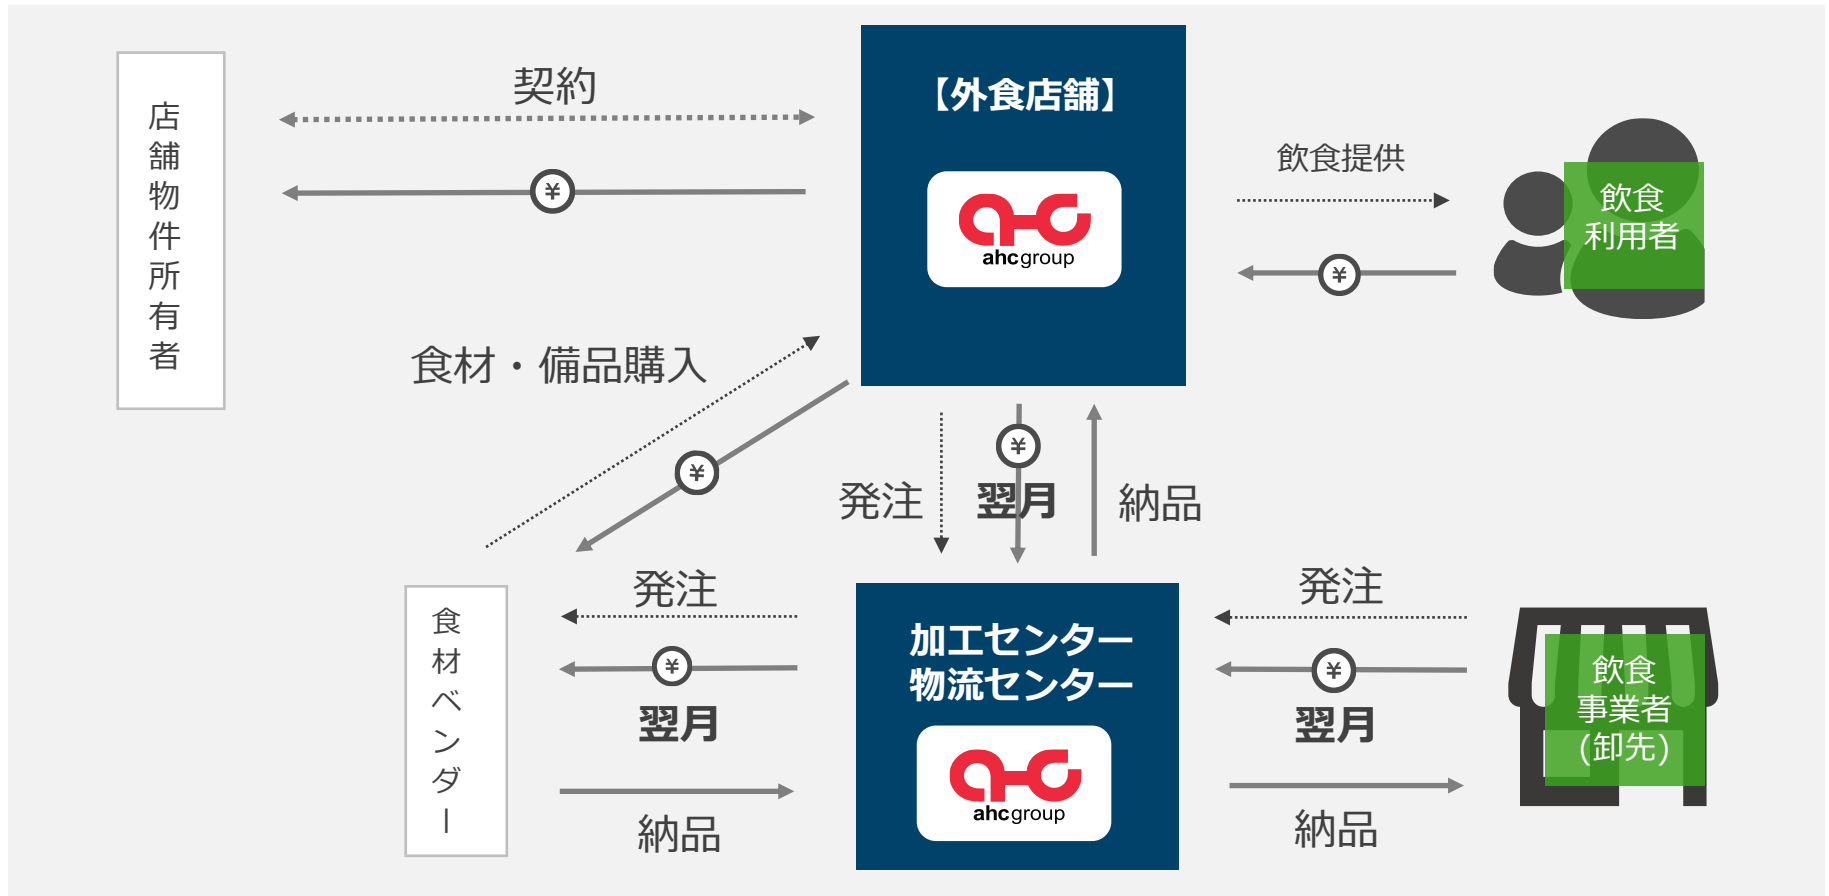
店舗物件所有者

契約

¥

【外食店舗】

ahcgroup

飲食提供

飲食利用者

¥

食材・備品購入

¥

発注

¥

翌月

納品

食材ベンダー

発注

¥

翌月

納品

加工センター
物流センター

ahcgroup

発注

¥

翌月

納品

飲食事業者(卸先)